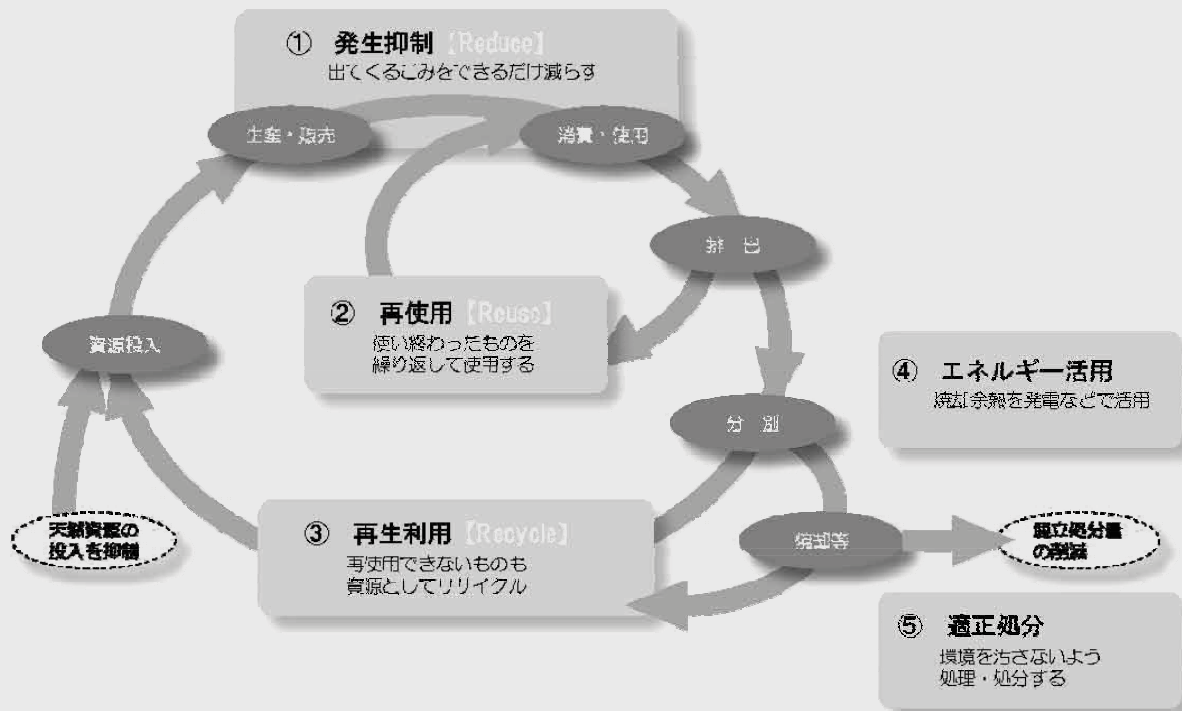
① 発生抑制【Reduce】
出てくるごみをできるだけ減らす

生産・販売

消費・使用

排出

② 再使用【Reuse】
使い終わったものを繰り返して使用する

資源投入

④ エネルギー活用
焼却余熱を発電などで活用

分別

天然資源の投入を抑制

③ 再生利用【Recycle】
再使用できないものも資源としてリサイクル

焼却等

埋立処分量の削減

⑤ 適正処分
環境を汚さないよう処理・処分する